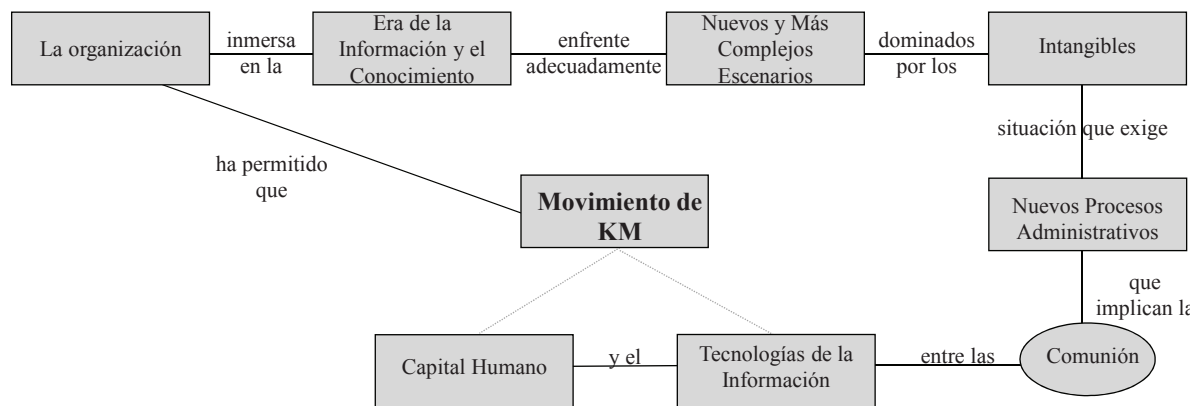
La organización

inmersa en la

Era de la Información y el Conocimiento

enfrente adecuadamente

Nuevos y Más Complejos Escenarios

dominados por los

Intangibles

situación que exige

Nuevos Procesos Administrativos

que implican la

Comunión

entre las

Tecnologías de la Información

y el

Capital Humano

Movimiento de KM

ha permitido que